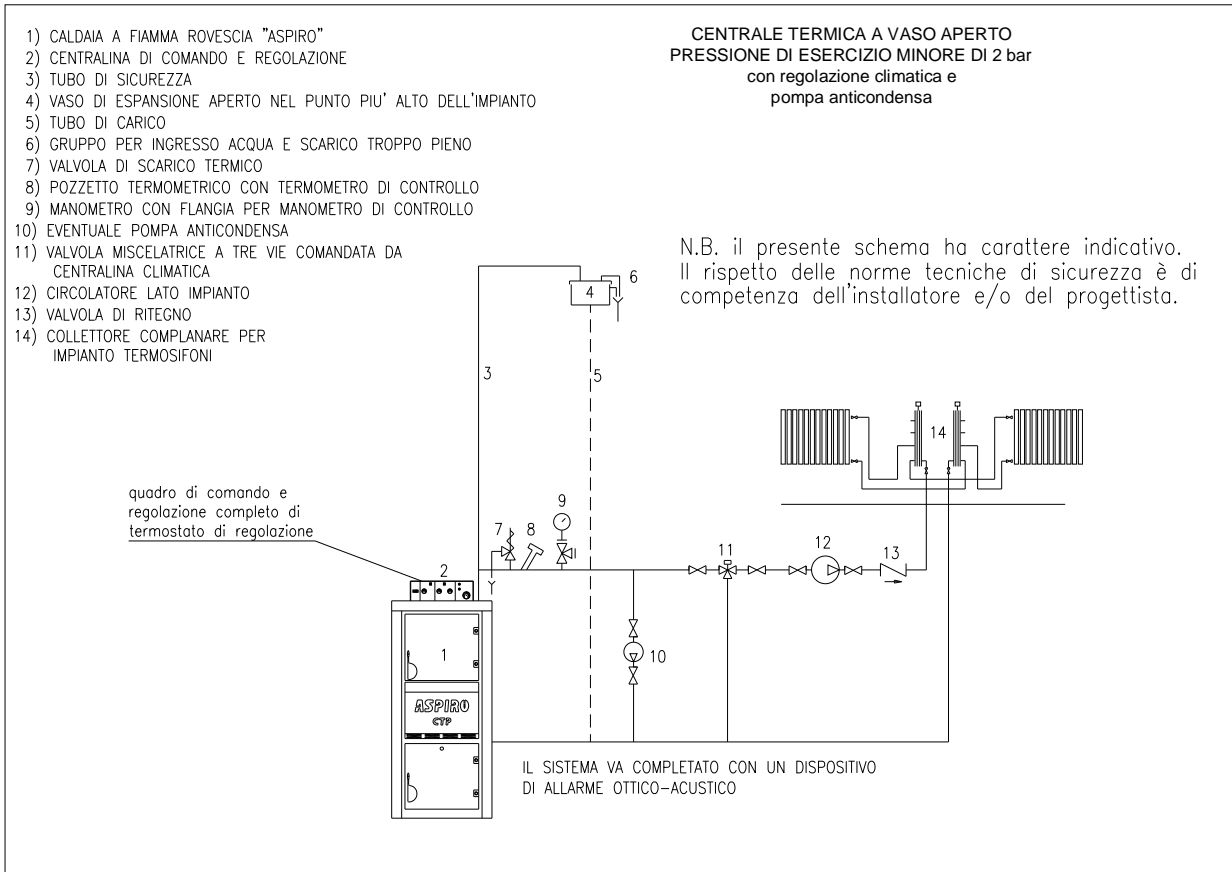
1) CALDAIA A FIAMMA ROVESCIA "ASPIRO"
2) CENTRALINA DI COMANDO E REGOLAZIONE
3) TUBO DI SICUREZZA
4) VASO DI ESPANSIONE APERTO NEL PUNTO PIU' ALTO DELL'IMPIANTO
5) TUBO DI CARICO
6) GRUPPO PER INGRESSO ACQUA E SCARICO TROPPO PIENO
7) VALVOLA DI SCARICO TERMICO
8) POZZETTO TERMOMETRICO CON TERMOMETRO DI CONTROLLO
9) MANOMETRO CON FLANGIA PER MANOMETRO DI CONTROLLO
10) EVENTUALE POMPA ANTICONDENSA
11) VALVOLA MISCELATRICE A TRE VIE COMANDATA DA CENTRALINA CLIMATICA
12) CIRCOLATORE LATO IMPIANTO
13) VALVOLA DI RITEGNO
14) COLLETTORE COMPLANARE PER IMPIANTO TERMOSIFONI

CENTRALE TERMICA A VASO APERTO
PRESSIONE DI ESERCIZIO MINORE DI 2 bar
con regolazione climatica e
pompa anticondensa

N.B. il presente schema ha carattere indicativo. Il rispetto delle norme tecniche di sicurezza è di competenza dell'installatore e/o del progettista.

6
4
3
5
14
9
quadro di comando e regolazione completo di termostato di regolazione
7 8
2
11
12
13
1
10
ASPIRO
CTP

IL SISTEMA VA COMPLETATO CON UN DISPOSITIVO DI ALLARME OTTICO-ACUSTICO